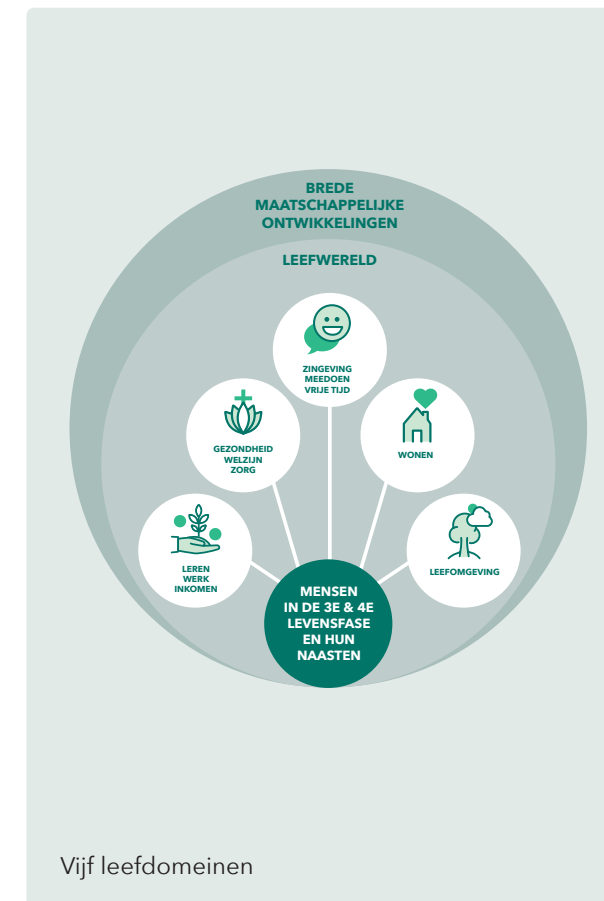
BREDE MAATSCHAPPELIJKE ONTWIKKELINGEN

LEEFWERELD

ZINGEVING
MEEDOEN
VRIJE TIJD

GEZONDHEID
WELZIJN
ZORG

WONEN

LEREN
WERK
INKOMEN

LEEFOMGEVING

MENSEN IN DE 3E & 4E LEVENSFASE EN HUN NAASTEN

Vijf leefdomeinen